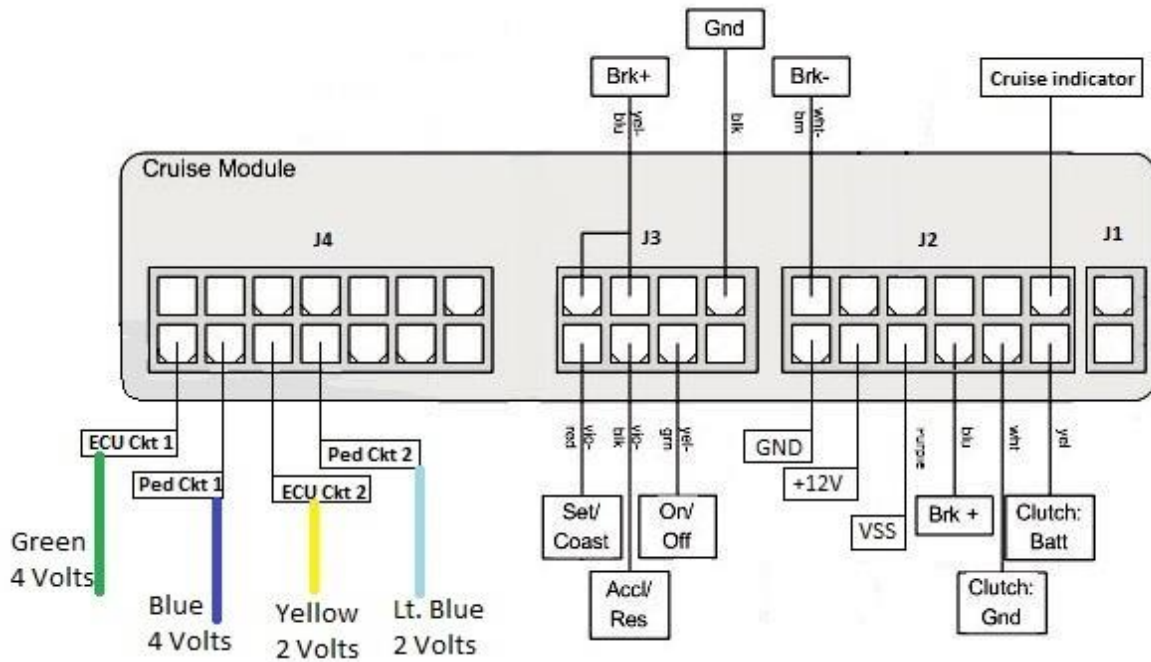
Gnd

Brk+

Brk-

Cruise indicator

yel-blu

blk

wht-brn

Cruise Module

J4

J3

J2

J1

vio-red

vio-blk

yel-grn

Purple

blu

wht

yel

ECU Ckt 1

Ped Ckt 2

Ped Ckt 1

ECU Ckt 2

GND

+12V

Set/ Coast

On/ Off

VSS

Brk +

Clutch: Batt

Accl/ Res

Clutch: Gnd

Green 4 Volts

Blue 4 Volts

Yellow 2 Volts

Lt. Blue 2 Volts